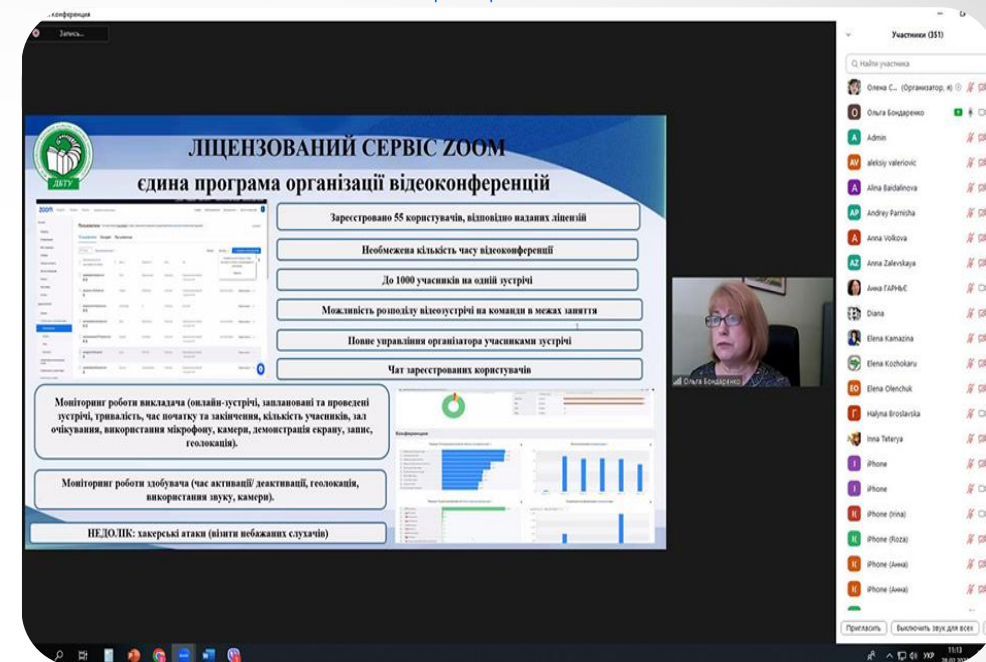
конференция

Запись...

ЛІЦЕНЗОВАНИЙ СЕРВІС ZOOM

єдина програма організації відеоконференцій

ДБТУ

zoom

Зареєстровано 55 користувачів, відповідно наданих ліцензій

Необмежена кількість часу відеоконференції

До 1000 учасників на одній зустрічі

Можливість розподілу відеозустрічі на команди в межах заняття

Повне управління організатора учасниками зустрічі

Чат зареєстрованих користувачів

Моніторинг роботи викладача (онлайн-зустрічі, заплановані та проведені зустрічі, тривалість, час початку та закінчення, кількість учасників, зал очікування, використання мікрофону, камери, демонстрація екрану, запис, геолокація).

Моніторинг роботи здобувача (час активації/ деактивації, геолокація, використання звуку, камери).

НЕДОЛІК: хакерські атаки (візити небажаних слухачів)

Конференции

Ольга Бондаренко

Участники (351)

Найти участника

Олена С... (Организатор, я)

Ольга Бондаренко

Admin

aleksiy valeriovic

Alina Baidalinova

Andrey Parnisha

Anna Volkova

Anna Zalevskaya

Анна ГАРНЬЄ

Diana

Elena Kamazina

Elena Kozhokaru

Elena Olenchuk

Halyna Broslavska

Inna Teterya

iPhone

iPhone

iPhone (Irina)

iPhone (Roza)

iPhone (Анна)

iPhone (Анна)

Пригласить

Выключить звук для всех

УКР

11:13